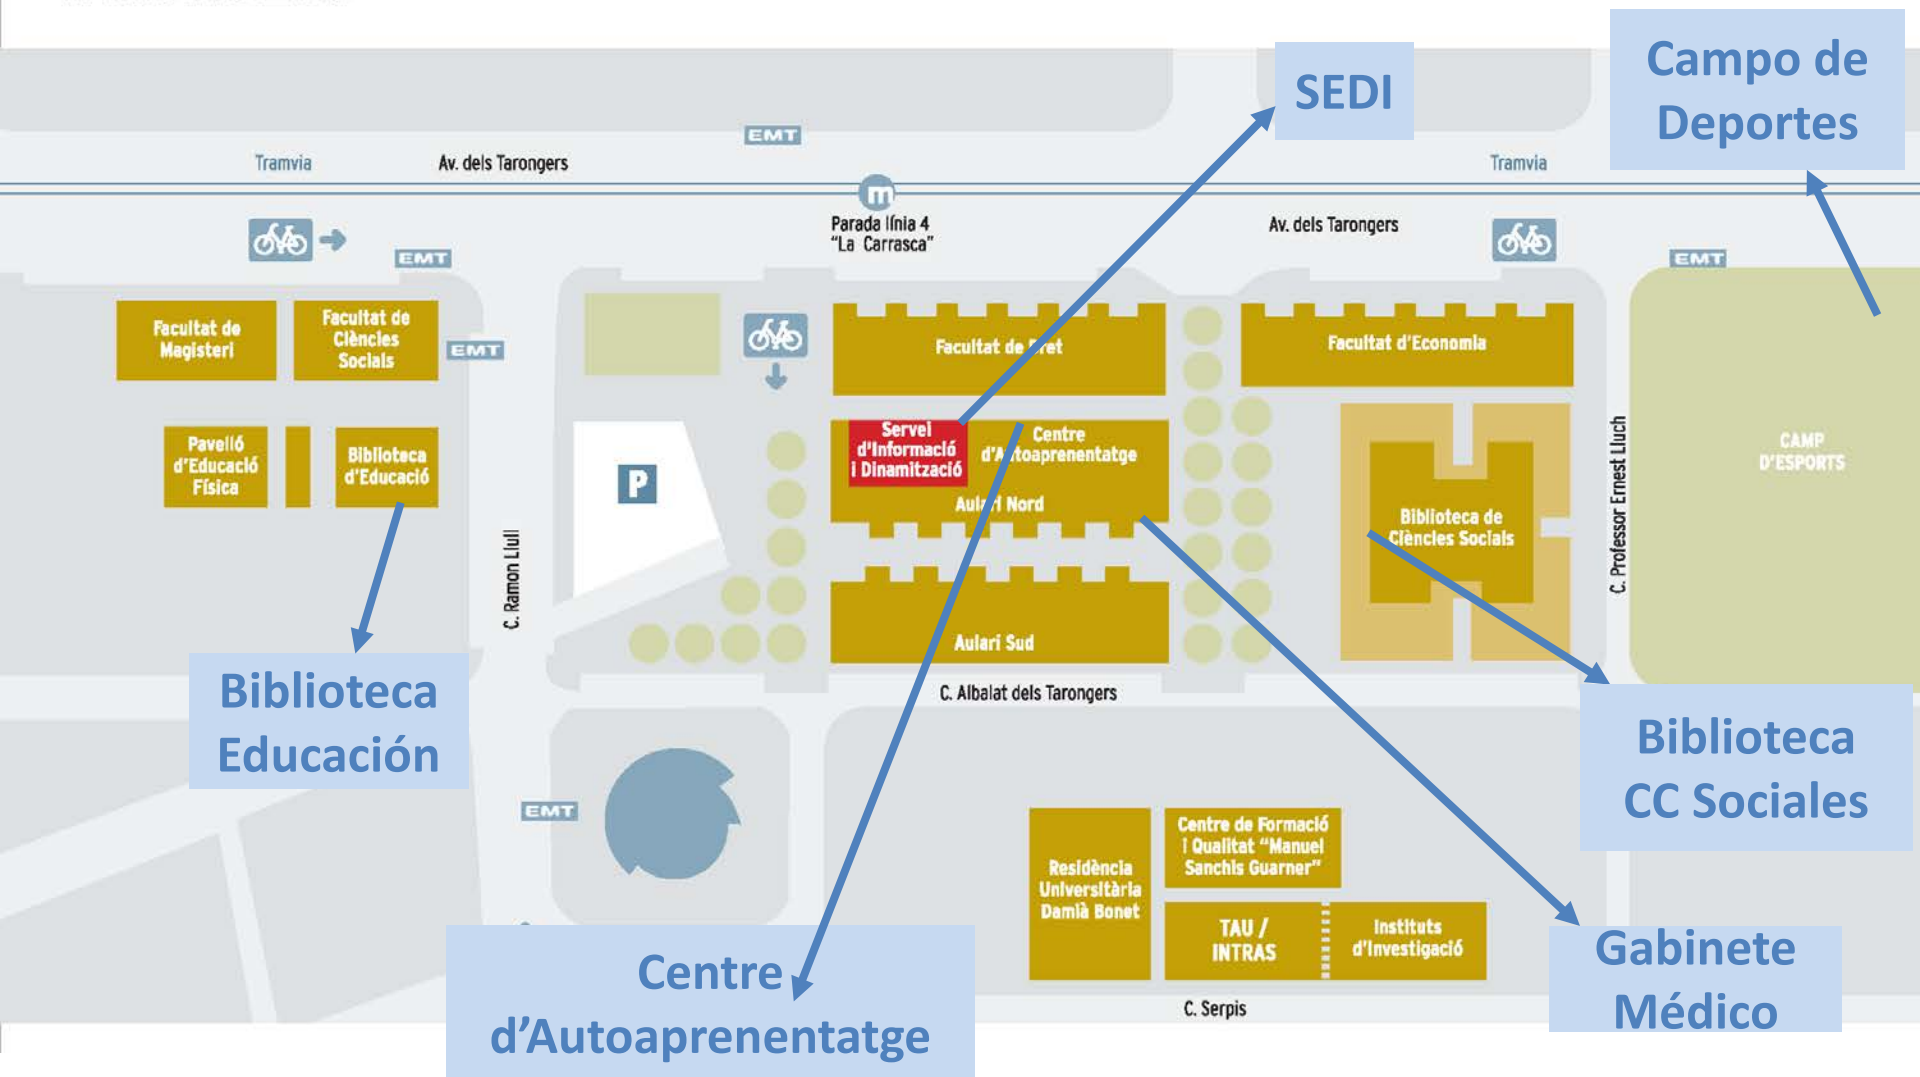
SEDI

Campo de Deportes

EMT

Tramvia

Av. dels Tarongers

Tramvia

Parada línia 4 "La Carrasca"

Av. dels Tarongers

EMT

EMT

Facultat de Magisteri

Facultat de Ciències Socials

EMT

Facultat de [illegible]ret

Facultat d'Economia

Pavelló d'Educació Física

Biblioteca d'Educació

P

Servei d'Informació i Dinamització

Centre d'A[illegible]toaprenentatge

Aul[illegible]i Nord

C. Professor Ernest Lluch

CAMP D'ESPORTS

Biblioteca de Ciències Socials

C. Ramon Llull

Aulari Sud

Biblioteca Educación

C. Albalat dels Tarongers

Biblioteca CC Sociales

EMT

Residència Universitària Damià Bonet

Centre de Formació i Qualitat "Manuel Sanchis Guarner"

TAU / INTRAS

Instituts d'Investigació

Gabinete Médico

C. Serpis

Centre d'Autoaprenentatge